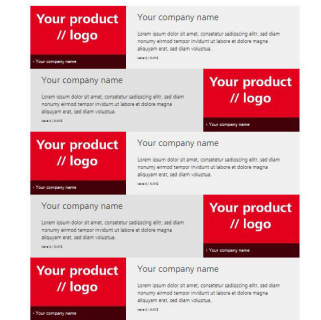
Your product // logo

› Your company name

Your company name

Lorem ipsum dolor sit amet, consetetur sadipscing elitr, sed diam nonumy eirmod tempor invidunt ut labore et dolore magna aliquyam erat, sed diam voluptua.

Your company name

Lorem ipsum dolor sit amet, consetetur sadipscing elitr, sed diam nonumy eirmod tempor invidunt ut labore et dolore magna aliquyam erat, sed diam voluptua.

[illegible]

Your product // logo

› Your company name

Your product // logo

› Your company name

Your company name

Lorem ipsum dolor sit amet, consetetur sadipscing elitr, sed diam nonumy eirmod tempor invidunt ut labore et dolore magna aliquyam erat, sed diam voluptua.

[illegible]

Your company name

Lorem ipsum dolor sit amet, consetetur sadipscing elitr, sed diam nonumy eirmod tempor invidunt ut labore et dolore magna aliquyam erat, sed diam voluptua.

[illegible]

Your product // logo

› Your company name

Your product // logo

› Your company name

Your company name

Lorem ipsum dolor sit amet, consetetur sadipscing elitr, sed diam nonumy eirmod tempor invidunt ut labore et dolore magna aliquyam erat, sed diam voluptua.